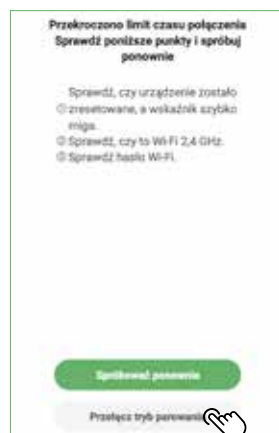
Przekroczono limit czasu połączenia Sprawdź poniższe punkty i spróbuj ponownie

Sprawdź, czy urządzenie zostało zresetowane, a wskaźnik szybko miga.
Sprawdź, czy to Wi-Fi 2,4 GHz.
Sprawdź hasło Wi-Fi.

Spróbować ponownie

Przełącz tryb parowania